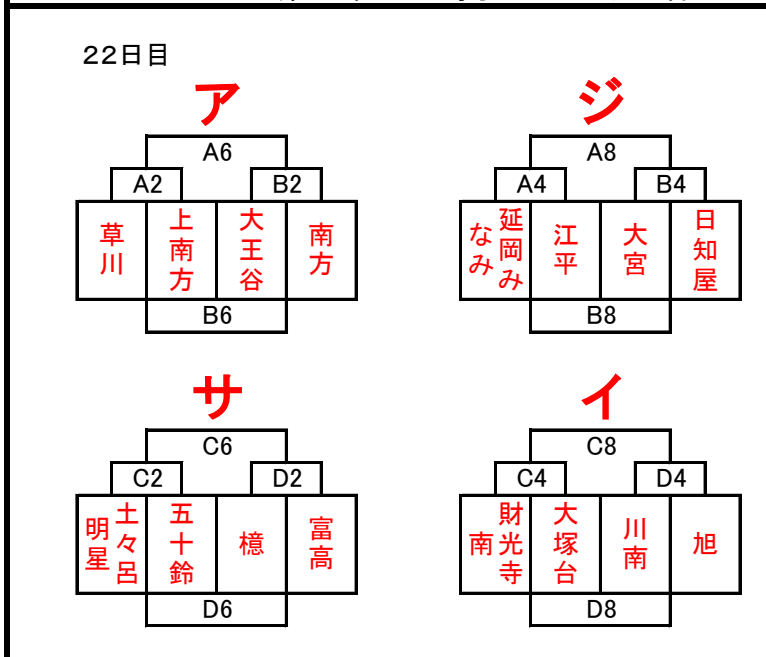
22日目

ア

A6

A2

B2

| 草川 | 上南方 | 大王谷 | 南方 |
|---|---|---|---|

B6

ジ

A8

A4

B4

| 延岡みなみ | 江平 | 大宮 | 日知屋 |
|---|---|---|---|

B8

サ

C6

C2

D2

| 土々呂明星 | 五十鈴 | 檍 | 富高 |
|---|---|---|---|

D6

イ

C8

C4

D4

| 財光寺南 | 大塚台 | 川南 | 旭 |
|---|---|---|---|

D8